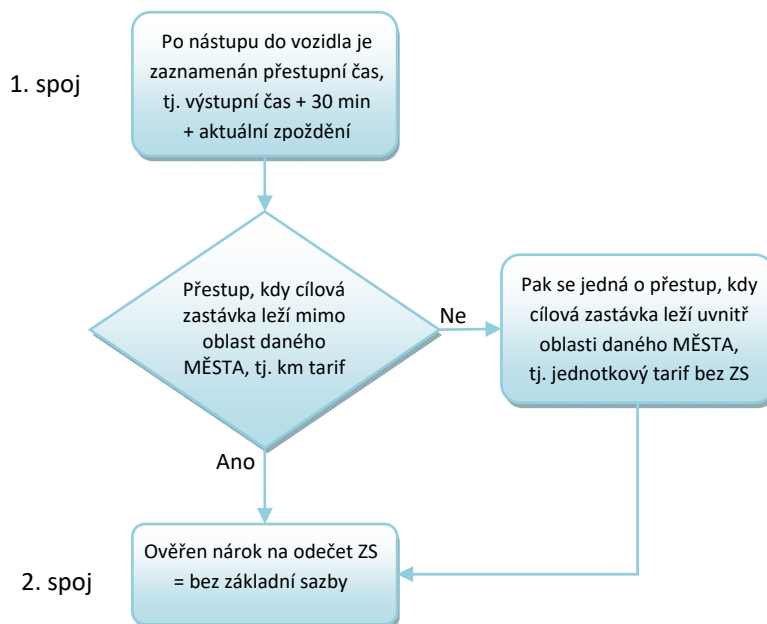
1. spoj

Po nástupu do vozidla je zaznamenán přestupní čas, tj. výstupní čas + 30 min + aktuální zpoždění

Přestup, kdy cílová zastávka leží mimo oblast daného MĚSTA, tj. km tarif

Ne

Pak se jedná o přestup, kdy cílová zastávka leží uvnitř oblasti daného MĚSTA, tj. jednotkový tarif bez ZS

Ano

2. spoj

Ověřen nárok na odečet ZS = bez základní sazby